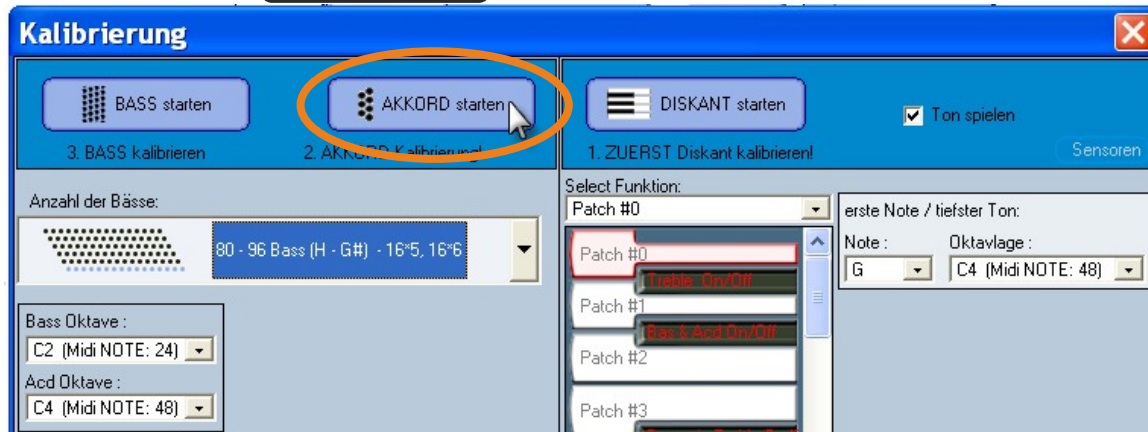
Kalibrierung

BASS starten

AKKORD starten

DISKANT starten

Ton spielen

3. BASS kalibrieren

2. AKKORD Kalibrierung!

1. ZUERST Diskant kalibrieren!

Sensoren

Anzahl der Bässe:

80 - 96 Bass (H - G#) - 16*5, 16*6

Select Funktion:

Patch #0

erste Note / tiefster Ton:

Note :

Oktavlage :

G

C4 (Midi NOTE: 48)

Patch #0

Treble On/Off

Patch #1

Bas & Acd On/Off

Patch #2

Patch #3

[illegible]

Bass Oktave :

C2 (Midi NOTE: 24)

Acd Oktave :

C4 (Midi NOTE: 48)